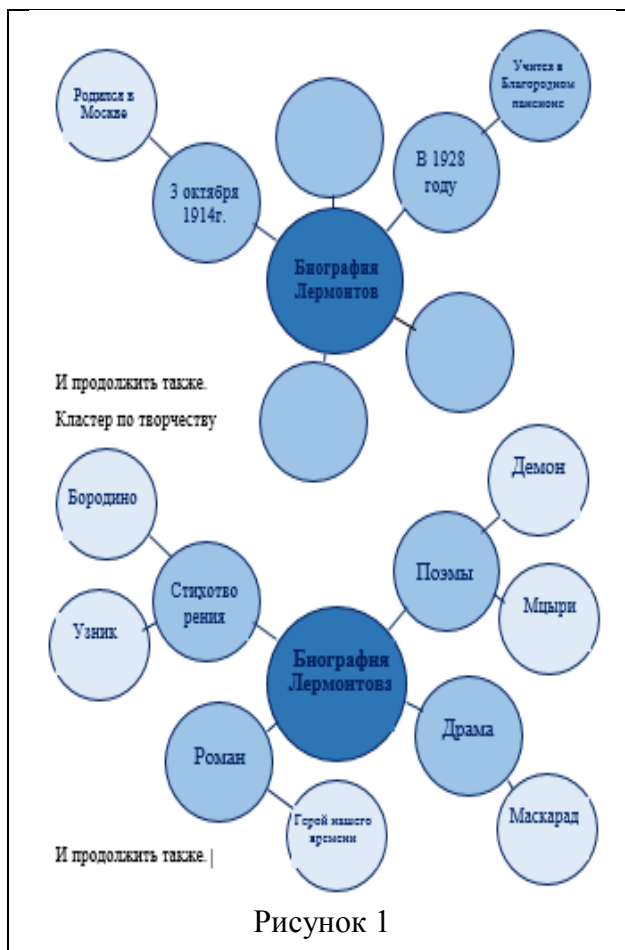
Родился в Москве

3 октября 1914г.

В 1928 году

Учится в Благородном пансионе

Биография Лермонтов

И продолжить также.

Кластер по творчеству

Бородино

Стихотво рения

Узник

Демон

Поэмы

Мцыри

Биография Лермонтова

Роман

Драма

Герой нашего времени

Маскарад

И продолжить также. |

Рисунок 1